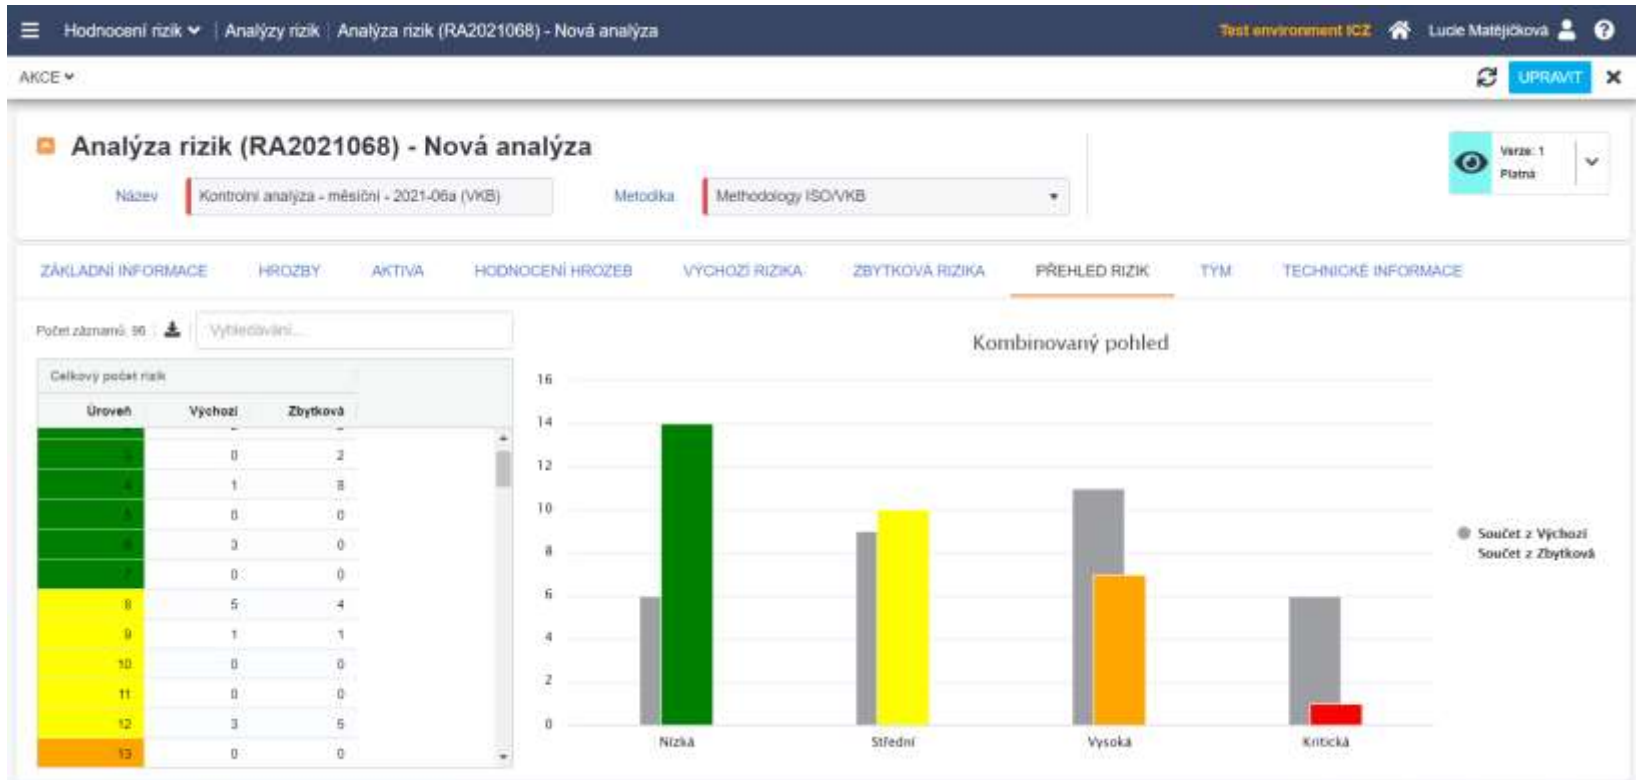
Hodnocení rizik | Analýzy rizik | Analýza rizik (RA2021068) - Nová analýza

Test environment ICZ

Lucie Matějíčková

AKCE

UPRAVIT

Analýza rizik (RA2021068) - Nová analýza

Název Kontrolní analýza - měsíční - 2021-06a (VKB)

Metodika Methodology ISO/VKB

Verze: 1
Platná

ZÁKLADNÍ INFORMACE HROZBY AKTIVA HODNOCENÍ HROZEB VÝCHOZÍ RIZIKA ZBYTKOVÁ RIZIKA PŘEHLED RIZIK TÝM TECHNICKÉ INFORMACE

Počet záznamů: 96

Vyhledávání...

Celkový počet rizik

| Úroveň | Výchozí | Zbytková |
|---|---|---|
| 3 | 0 | 2 |
| 4 | 1 | 8 |
| 5 | 0 | 0 |
| 6 | 3 | 0 |
| 7 | 0 | 0 |
| 8 | 5 | 4 |
| 9 | 1 | 1 |
| 10 | 0 | 0 |
| 11 | 0 | 0 |
| 12 | 3 | 5 |
| 13 | 0 | 0 |

Kombinovaný pohled

16
14
12
10
8
6
4
2
0

Nízká Střední Vysoká Kritická

Součet z Výchozí
Součet z Zbytková